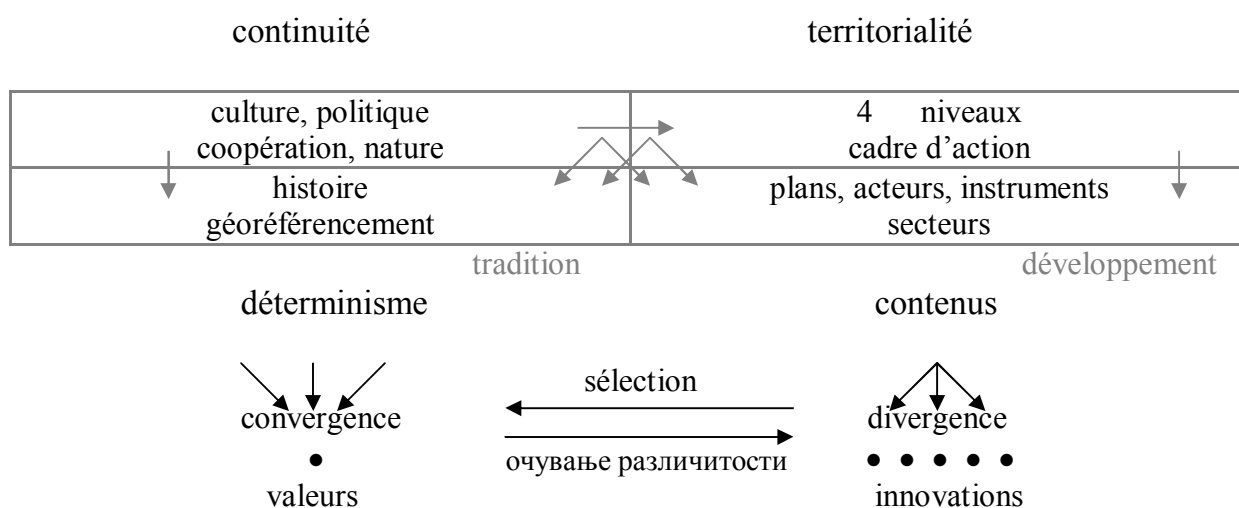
continuité territorialité

| culture, politique<br>coopération, nature | 4 niveaux<br>cadre d'action |
|---|---|
| histoire<br>géoréférencement | plans, acteurs, instruments<br>secteurs |

tradition développement

déterminisme contenus

sélection

convergence divergence

очување различитости

valeurs innovations